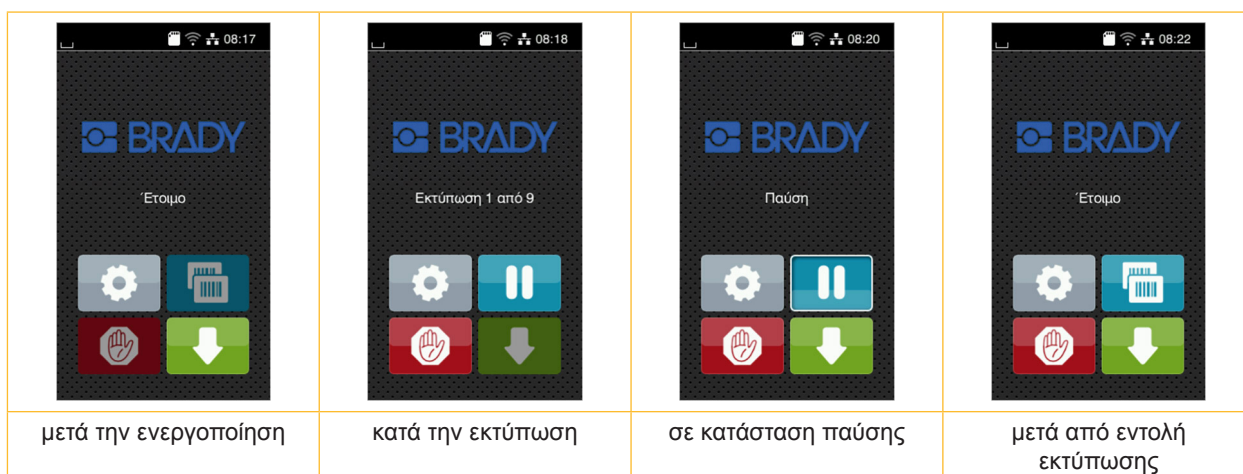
| 08:17 BRADY Έτοιμο | 08:18 BRADY Εκτύπωση 1 από 9 | 08:20 BRADY Παύση | 08:22 BRADY Έτοιμο |
|---|---|---|---|
| μετά την ενεργοποίηση | κατά την εκτύπωση | σε κατάσταση παύσης | μετά από εντολή εκτύπωσης |